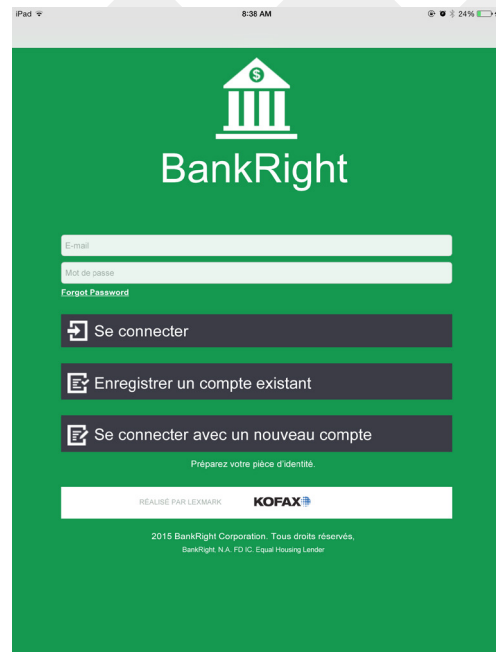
iPad
8:38 AM
24%

$

BankRight

E-mail

Mot de passe

Forgot Password

Se connecter

Enregistrer un compte existant

Se connecter avec un nouveau compte

Préparez votre pièce d'identité.

RÉALISÉ PAR LEXMARK KOFAX

2015 BankRight Corporation. Tous droits réservés,

BankRight, N.A. FD IC. Equal Housing Lender